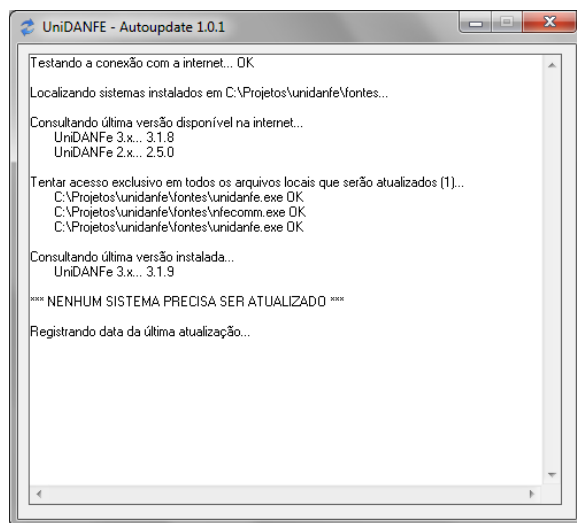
UniDANFE - Autoupdate 1.0.1

Testando a conexão com a internet... OK

Localizando sistemas instalados em C:\Projetos\unidanfe\fontes...

Consultando última versão disponível na internet...
UniDANFe 3.x... 3.1.8
UniDANFe 2.x... 2.5.0

Tentar acesso exclusivo em todos os arquivos locais que serão atualizados (1)...
C:\Projetos\unidanfe\fontes\unidanfe.exe OK
C:\Projetos\unidanfe\fontes\nfecomm.exe OK
C:\Projetos\unidanfe\fontes\unidanfe.exe OK

Consultando última versão instalada...
UniDANFe 3.x... 3.1.9

*** NENHUM SISTEMA PRECISA SER ATUALIZADO ***

Registrando data da última atualização...